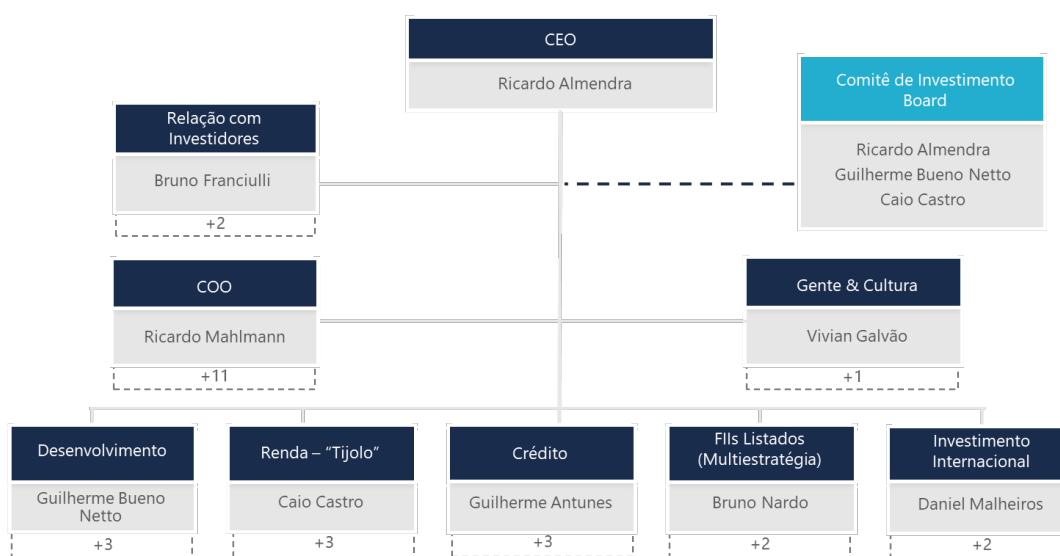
CEO

Ricardo Almendra

Comitê de Investimento Board

Ricardo Almendra
Guilherme Bueno Netto
Caio Castro

Relação com Investidores

Bruno Franciulli

+2

COO

Ricardo Mahlmann

+11

Gente & Cultura

Vivian Galvão

+1

Desenvolvimento

Guilherme Bueno Netto

+3

Renda – “Tijolo”

Caio Castro

+3

Crédito

Guilherme Antunes

+3

FIIs Listados (Multiestratégia)

Bruno Nardo

+2

Investimento Internacional

Daniel Malheiros

+2